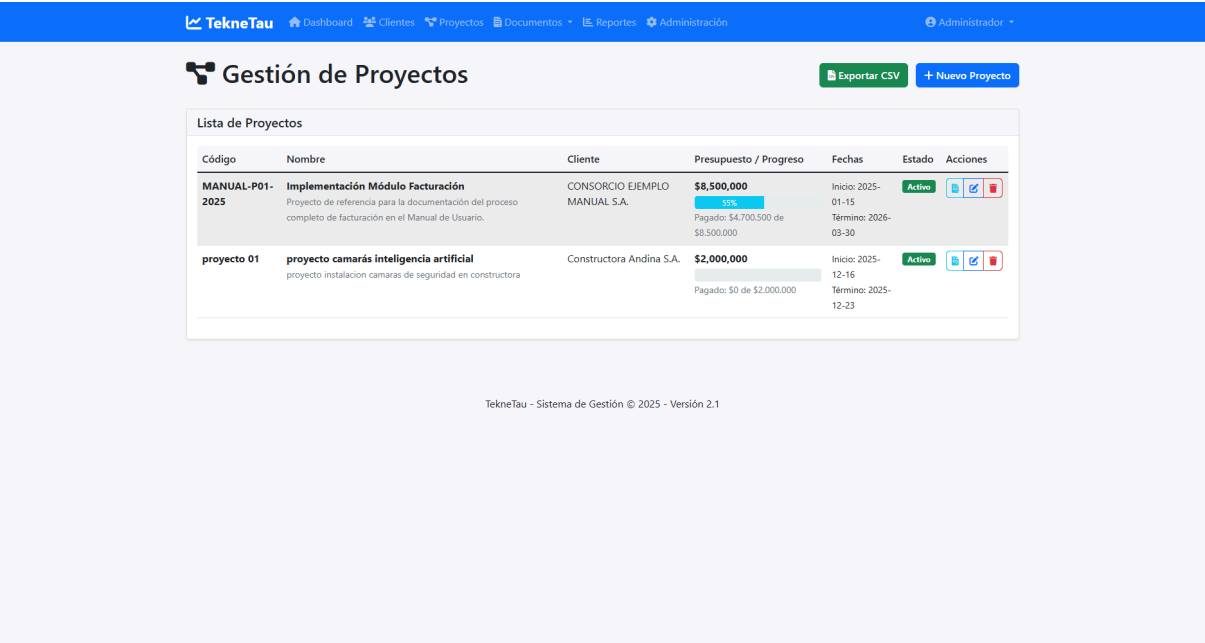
TekneTau Dashboard Clientes Proyectos Documentos Reportes Administración Administrador

Gestión de Proyectos

Exportar CSV + Nuevo Proyecto

Lista de Proyectos

| Código | Nombre | Cliente | Presupuesto / Progreso | Fechas | Estado | Acciones |
|---|---|---|---|---|---|---|
| MANUAL-P01-2025 | Implementación Módulo Facturación Proyecto de referencia para la documentación del proceso completo de facturación en el Manual de Usuario. | CONSORCIO EJEMPLO MANUAL S.A. | $8,500,000 55% Pagado: $4.700.500 de $8.500.000 | Inicio: 2025-01-15 Término: 2026-03-30 | Activo | |
| proyecto 01 | proyecto camarás inteligencia artificial proyecto instalacion camaras de seguridad en constructora | Constructora Andina S.A. | $2,000,000 Pagado: $0 de $2.000.000 | Inicio: 2025-12-16 Término: 2025-12-23 | Activo | |

TekneTau - Sistema de Gestión © 2025 - Versión 2.1